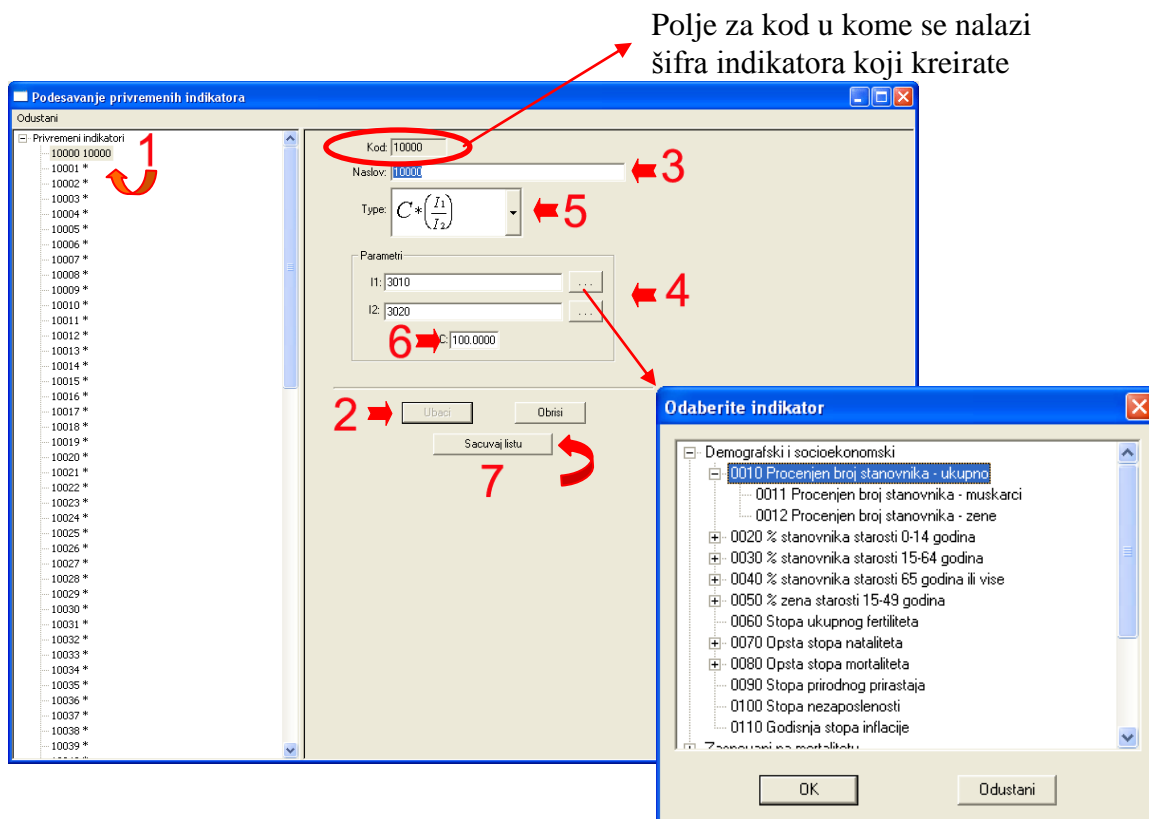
Polje za kod u kome se nalazi šifra indikatora koji kreirate

Podesavanje privremenih indikatora

Odustani

Privremeni indikatori
10000 10000
10001 *
10002 *
10003 *
10004 *
10005 *
10006 *
10007 *
10008 *
10009 *
10010 *
10011 *
10012 *
10013 *
10014 *
10015 *
10016 *
10017 *
10018 *
10019 *
10020 *
10021 *
10022 *
10023 *
10024 *
10025 *
10026 *
10027 *
10028 *
10029 *
10030 *
10031 *
10032 *
10033 *
10034 *
10035 *
10036 *
10037 *
10038 *
10039 *

1

Kod: 10000

Naslov: 10000

3

Type: $C*\left(\frac{I_1}{I_2}\right)$

5

Parametri

I1: 3010 ...

I2: 3020 ...

4

6

C: 100.0000

2

Ubaci

Obrisi

Sacuvaj listu

7

Odaberite indikator

Demografski i socioekonomski
0010 Procenjen broj stanovnika - ukupno
0011 Procenjen broj stanovnika - muskarci
0012 Procenjen broj stanovnika - zene
0020 % stanovnika starosti 0-14 godina
0030 % stanovnika starosti 15-64 godina
0040 % stanovnika starosti 65 godina ili vise
0050 % zena starosti 15-49 godina
0060 Stopa ukupnog fertiliteta
0070 Opsta stopa nataliteta
0080 Opsta stopa mortaliteta
0090 Stopa prirodnog prirastaja
0100 Stopa nezaposlenosti
0110 Godisnja stopa inflacije
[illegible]

OK

Odustani